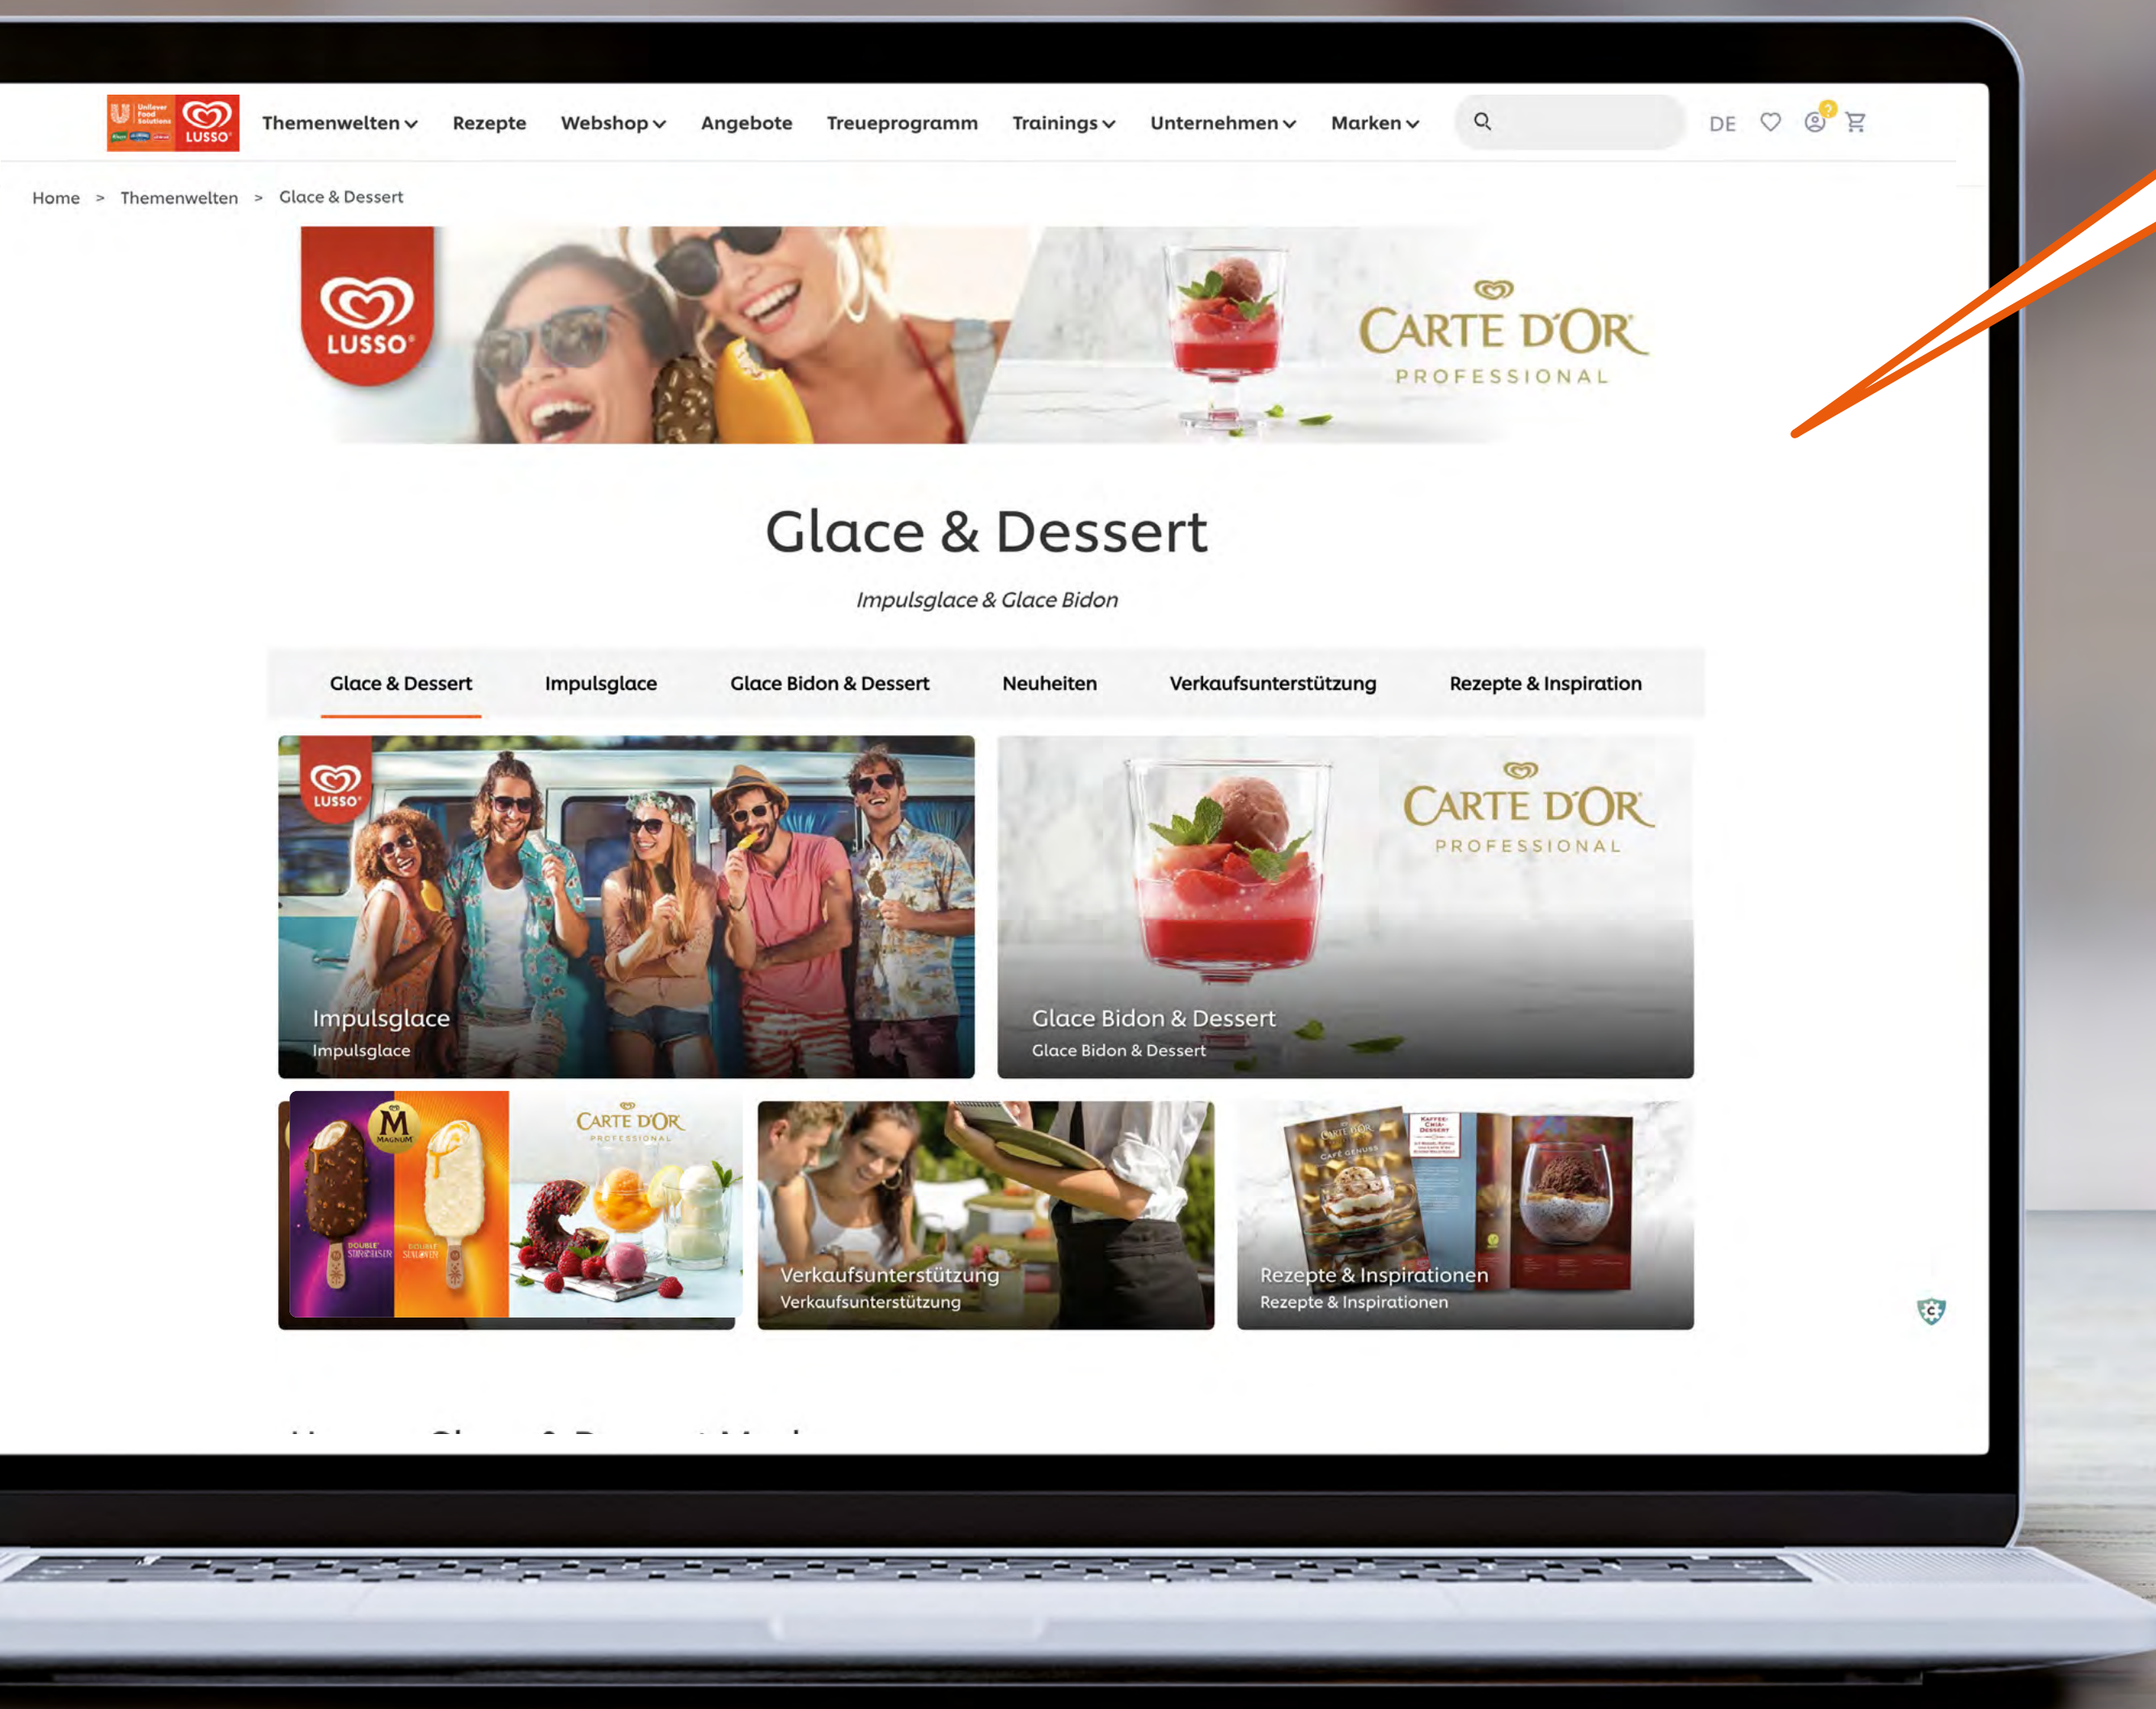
Unilever Food Solutions LUSSO

Themenwelten Rezepte Webshop Angebote Treueprogramm Trainings Unternehmen Marken DE

Home > Themenwelten > Glace & Dessert

LUSSO

CARTE D'OR PROFESSIONAL

Glace & Dessert

Impulsglace & Glace Bidon

Glace & Dessert Impulsglace Glace Bidon & Dessert Neuheiten Verkaufsunterstützung Rezepte & Inspiration

LUSSO

Impulsglace
Impulsglace

CARTE D'OR PROFESSIONAL

Glace Bidon & Dessert
Glace Bidon & Dessert

MAGNUM

CARTE D'OR PROFESSIONAL

Verkaufsunterstützung
Verkaufsunterstützung

Rezepte & Inspirationen
Rezepte & Inspirationen

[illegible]